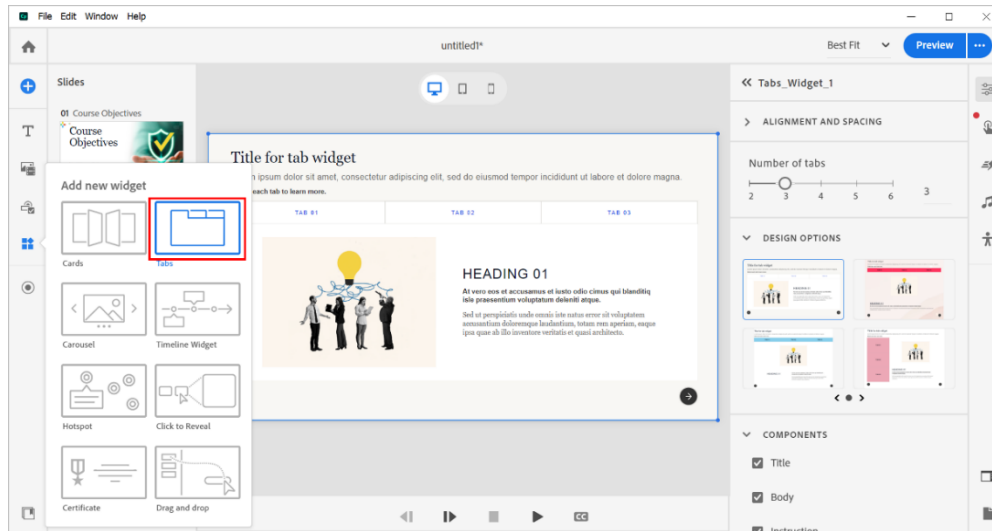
File Edit Window Help

untitled1*

Best Fit

Preview

Slides

01 Course Objectives

Course Objectives

Add new widget

Cards

Tabs

Carousel

Timeline Widget

Hotspot

Click to Reveal

Certificate

Drag and drop

Title for tab widget

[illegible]n ipsum dolor sit amet, consectetur adipiscing elit, sed do eiusmod tempor incididunt ut labore et dolore magna.

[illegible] each tab to learn more.

TAB 01

TAB 02

TAB 03

HEADING 01

At vero eos et accusamus et iusto odio cimus qui blanditiq isle praesentium voluptatum deleniti atque.

Sed ut perspiciatis unde omnis iste natus error sit voluptatem accusantium doloremque laudantium, totam rem aperiam, eaque ipsa quae ab illo inventore veritatis et quasi architecto.

Tabs_Widget_1

ALIGNMENT AND SPACING

Number of tabs

2 3 4 5 6

3

DESIGN OPTIONS

COMPONENTS

Title

Body

Instruction